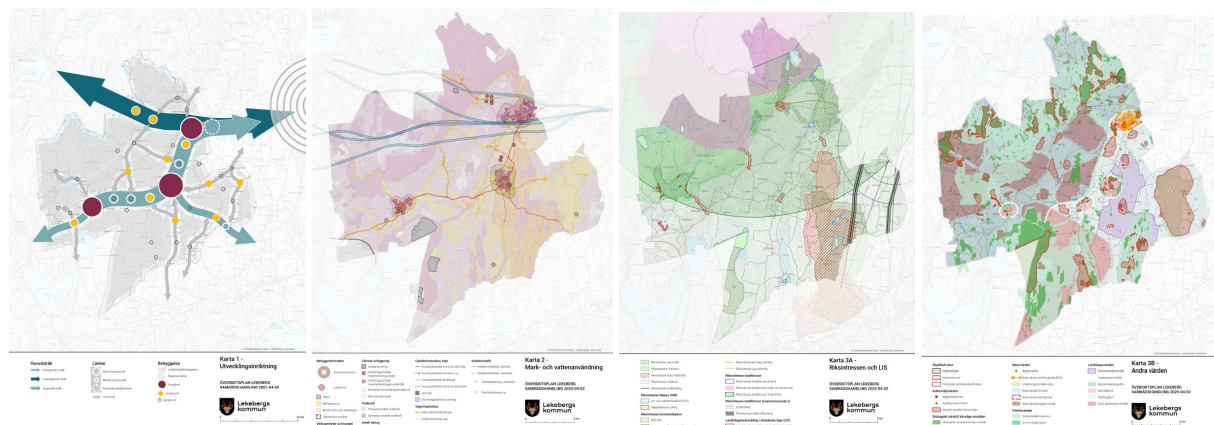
Huvudstråk
Länkar
Bebyggelse
Karta 1 - Utvecklingsinriktning
ÖVERSIKTSPLAN LEKEBERG SAMRÅDSHANDLING 2021-04-20
Lekebergs kommun

Karta 2 - Mark- och vattenanvändning
ÖVERSIKTSPLAN LEKEBERG SAMRÅDSHANDLING 2020-04-02
Lekebergs kommun

Karta 3A - Riksintressen och LIS
ÖVERSIKTSPLAN LEKEBERG SAMRÅDSHANDLING 2021-04-02
Lekebergs kommun

Karta 3B - Andra värden
ÖVERSIKTSPLAN LEKEBERG SAMRÅDSHANDLING 2021-04-02
Lekebergs kommun